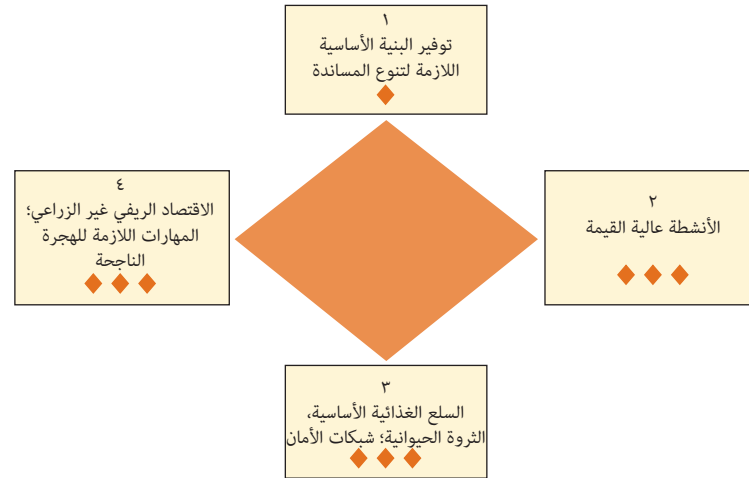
١
توفير البنية الأساسية اللازمة لتنوع المساندة
◆

٢
الأنشطة عالية القيمة
◆◆◆

٣
السلع الغذائية الأساسية، الثروة الحيوانية؛ شبكات الأمان
◆◆◆

٤
الاقتصاد الريفي غير الزراعي؛ المهارات اللازمة للهجرة الناجحة
◆◆◆